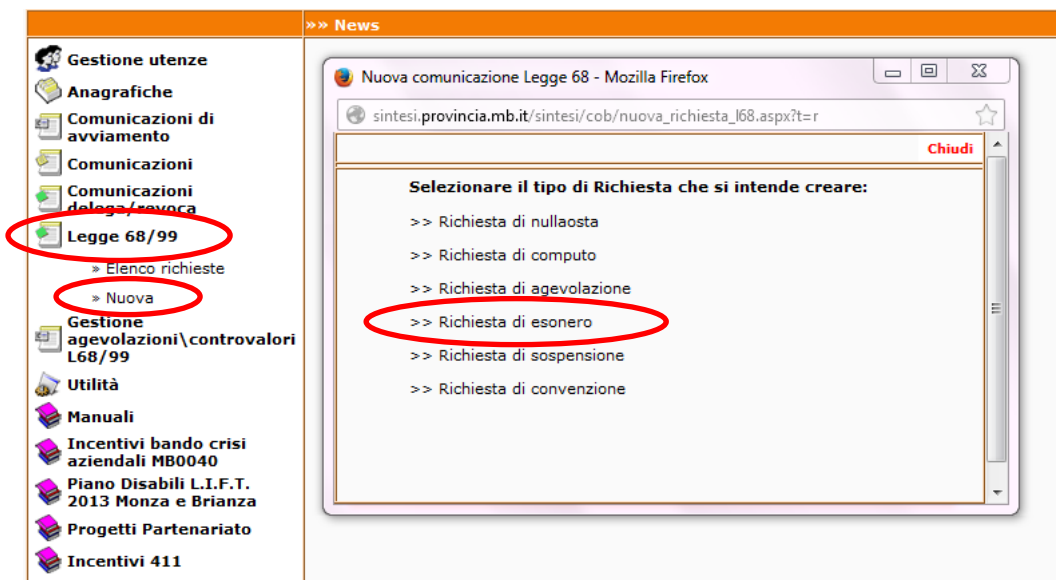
»» News

Gestione utenze
Anagrafiche
Comunicazioni di avviamento
Comunicazioni
Comunicazioni delega/revoca
Legge 68/99
» Elenco richieste
» Nuova
Gestione agevolazioni\controvalori L68/99
Utilità
Manuali
Incentivi bando crisi aziendali MB0040
Piano Disabili L.I.F.T. 2013 Monza e Brianza
Progetti Partenariato
Incentivi 411

Nuova comunicazione Legge 68 - Mozilla Firefox
sintesi.provincia.mb.it/sintesi/cob/nuova_richiesta_l68.aspx?t=r
Chiudi

Selezionare il tipo di Richiesta che si intende creare:
>> Richiesta di nullaosta
>> Richiesta di computo
>> Richiesta di agevolazione
>> Richiesta di esonero
>> Richiesta di sospensione
>> Richiesta di convenzione